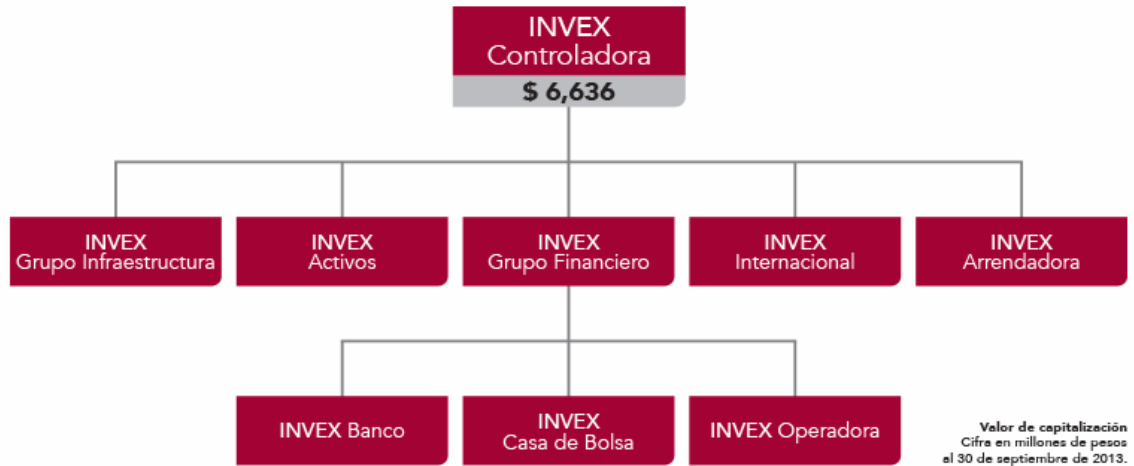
INVEX
Controladora
$ 6,636

INVEX
Grupo Infraestructura

INVEX
Activos

INVEX
Grupo Financiero

INVEX
Internacional

INVEX
Arrendadora

INVEX Banco

INVEX
Casa de Bolsa

INVEX Operadora

Valor de capitalización
Cifra en millones de pesos
al 30 de septiembre de 2013.